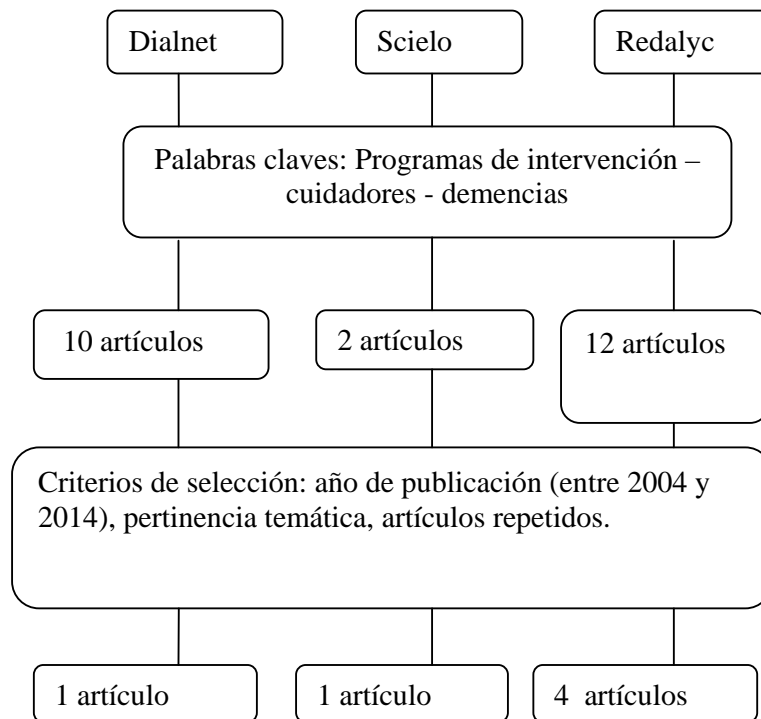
Dialnet

Scielo

Redalyc

Palabras claves: Programas de intervención – cuidadores - demencias

10 artículos

2 artículos

12 artículos

Criterios de selección: año de publicación (entre 2004 y 2014), pertinencia temática, artículos repetidos.

1 artículo

1 artículo

4 artículos